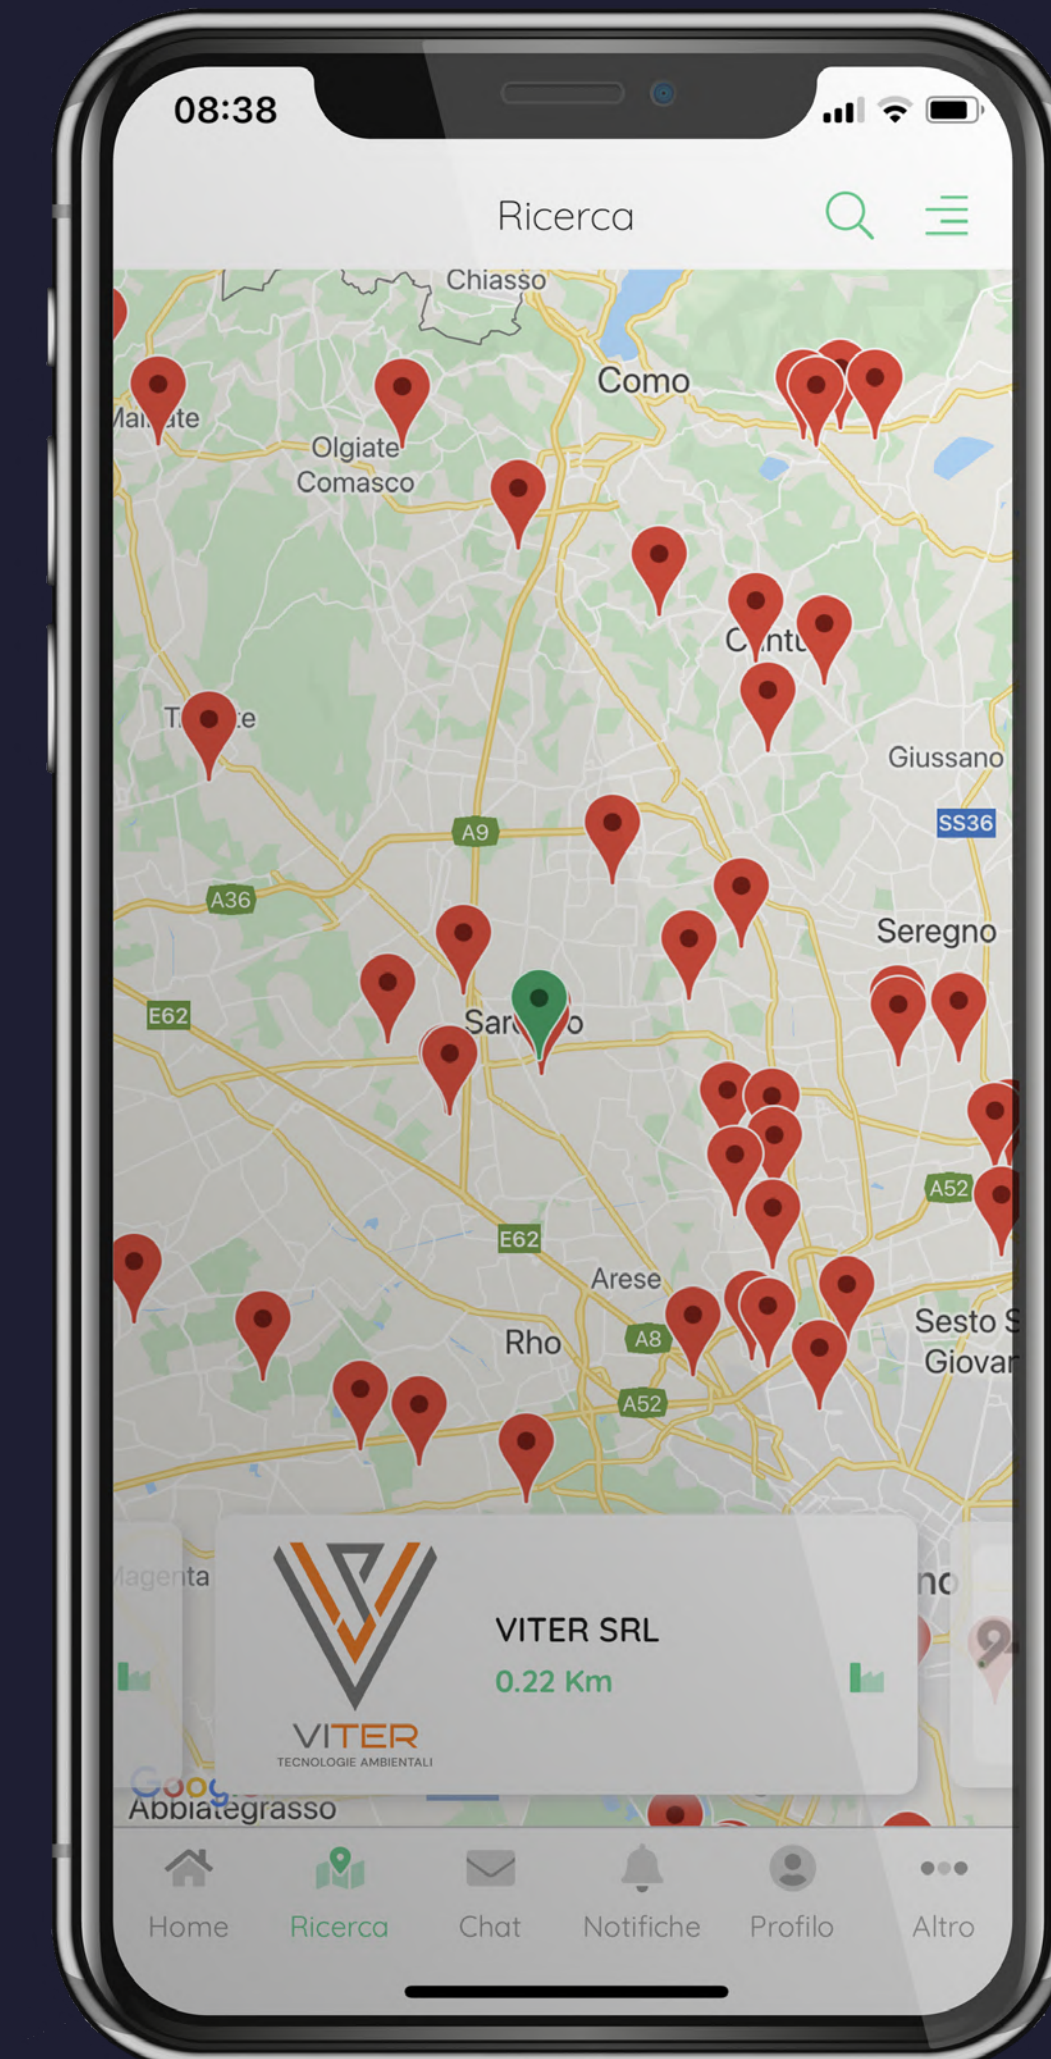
08:38

Ricerca

Chiasso
Como
Mal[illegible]ate
Olgiate Comasco
C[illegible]ntu
T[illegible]e
Giussano
SS36
A9
A36
Seregno
E62
Sar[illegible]o
A52
E62
Arese
Sesto S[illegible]
Giovar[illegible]
Rho
A8
A52
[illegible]agenta
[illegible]no

VITER
TECNOLOGIE AMBIENTALI
VITER SRL
0.22 Km

Goog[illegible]
Abbiategrasso

Home
Ricerca
Chat
Notifiche
Profilo
Altro